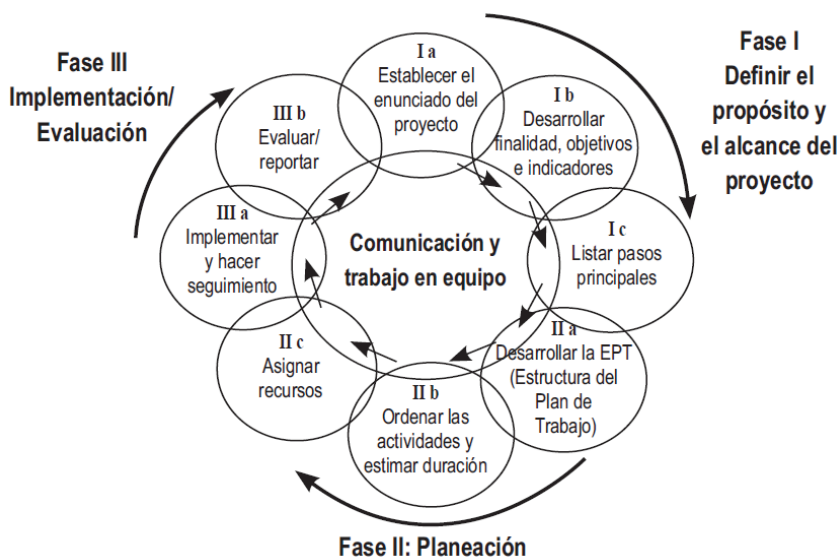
Fase III
Implementación/
Evaluación

Fase I
Definir el
propósito y
el alcance del
proyecto

I a
Establecer el enunciado del proyecto

I b
Desarrollar finalidad, objetivos e indicadores

I c
Listar pasos principales

II a
Desarrollar la EPT (Estructura del Plan de Trabajo)

II b
Ordenar las actividades y estimar duración

II c
Asignar recursos

III a
Implementar y hacer seguimiento

III b
Evaluar/ reportar

Comunicación y trabajo en equipo

Fase II: Planeación